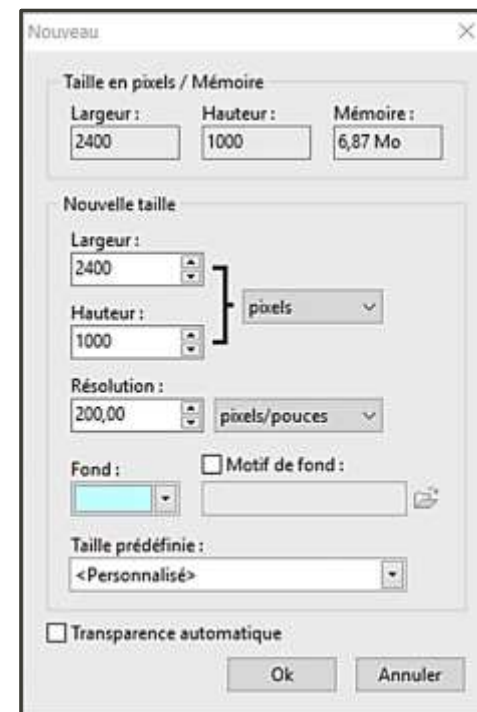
Nouveau

Taille en pixels / Mémoire

Largeur :
2400

Hauteur :
1000

Mémoire :
6,87 Mo

Nouvelle taille

Largeur :
2400

Hauteur :
1000

pixels

Résolution :
200,00

pixels/pouces

Fond :

Motif de fond :

Taille prédéfinie :
<Personnalisé>

Transparence automatique

Ok

Annuler